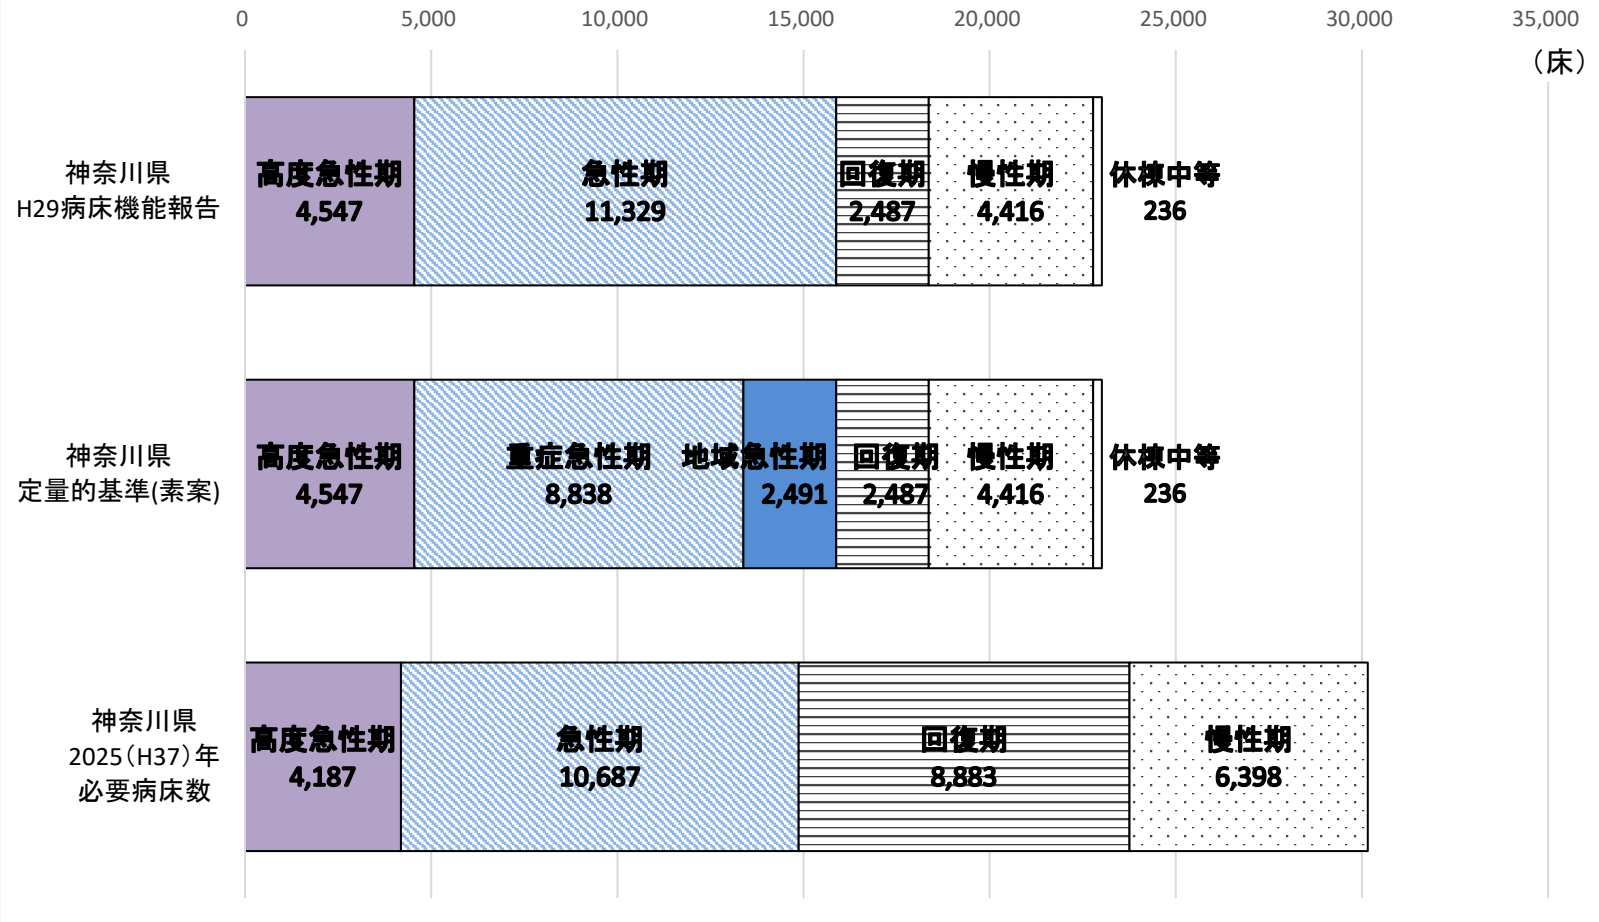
0 5,000 10,000 15,000 20,000 25,000 30,000 35,000
（床）

神奈川県 H29病床機能報告
高度急性期 4,547
急性期 11,329
回復期 2,487
慢性期 4,416
休棟中等 236

神奈川県 定量的基準(素案)
高度急性期 4,547
重症急性期 8,838
地域急性期 2,491
回復期 2,487
慢性期 4,416
休棟中等 236

神奈川県 2025（H37）年 必要病床数
高度急性期 4,187
急性期 10,687
回復期 8,883
慢性期 6,398